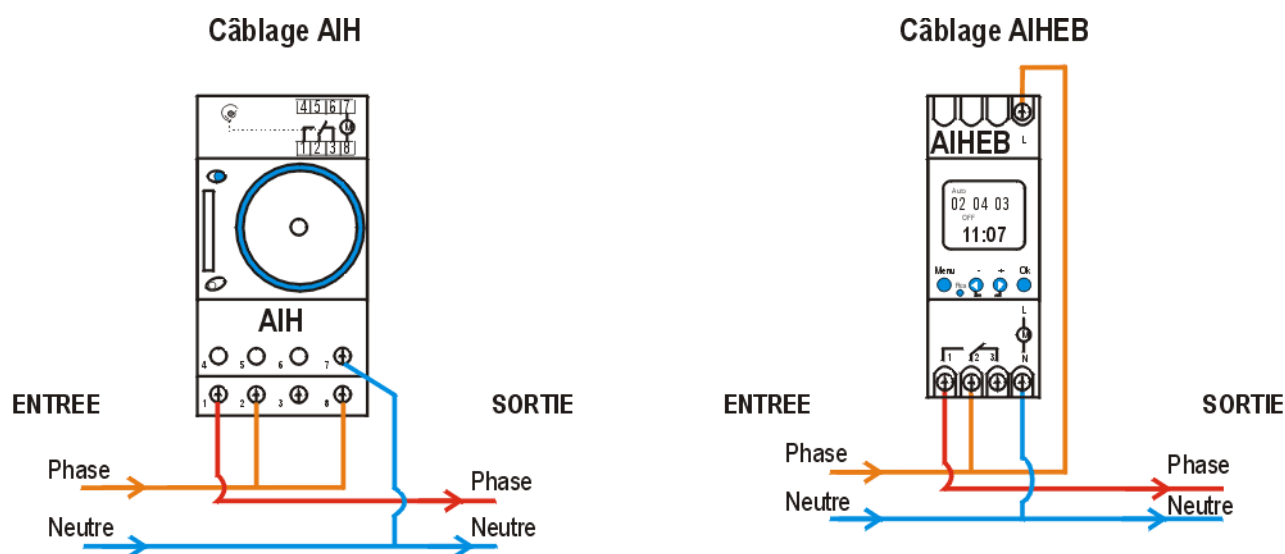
Câblage AIH

4 5 6 7
1 2 3 8

AIH

4 5 6 7
1 2 3 8

ENTREE
SORTIE
Phase
Neutre
Phase
Neutre

Câblage AIHEB

AIHEB
L

Auto
02 04 03
OFF
11:07

Menu - + Ok
Reset

L
N
1 2 3

ENTREE
SORTIE
Phase
Neutre
Phase
Neutre